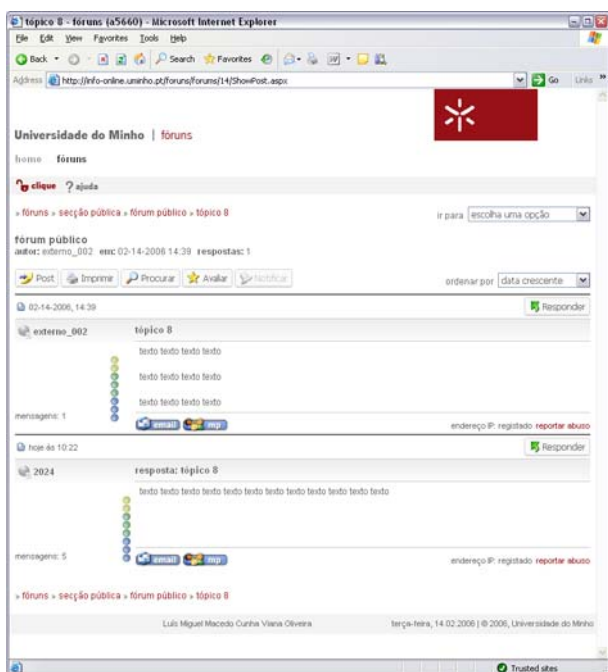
tópico 8 - fóruns (a5660) - Microsoft Internet Explorer

File Edit View Favorites Tools Help

Back Search Favorites

Address http://info-online.uminho.pt/foruns/forums/14/ShowPost.aspx Go Links

Universidade do Minho | fóruns

home fóruns

clique ? ajuda

» fóruns » secção pública » fórum público » tópico 8

ir para escolha uma opção

fórum público
autor: externo_002 em: 02-14-2006 14:39 respostas: 1

Post Imprimir Procurar Avaliar Notificar

ordenar por data crescente

02-14-2006, 14:39

Responder

externo_002

tópico 8

texto texto texto texto

texto texto texto texto

texto texto texto texto

mensagens: 1

email mp

endereço IP: registado reportar abuso

hoje às 10:22

Responder

2024

resposta: tópico 8

texto texto texto texto texto texto texto texto texto texto texto texto

mensagens: 5

email mp

endereço IP: registado reportar abuso

» fóruns » secção pública » fórum público » tópico 8

Luís Miguel Macedo Cunha Viana Oliveira

terça-feira, 14.02.2006 | © 2006, Universidade do Minho

Trusted sites